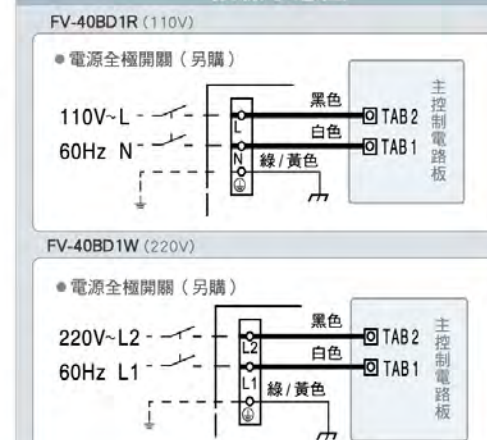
FV-40BD1R (110V)

● 電源全極開關（另購）

110V~L
60Hz N
L
N
黑色
白色
綠/黃色
TAB 2
TAB 1
主控制電路板

FV-40BD1W (220V)

● 電源全極開關（另購）

220V~L2
60Hz L1
L2
L1
黑色
白色
綠/黃色
TAB 2
TAB 1
主控制電路板